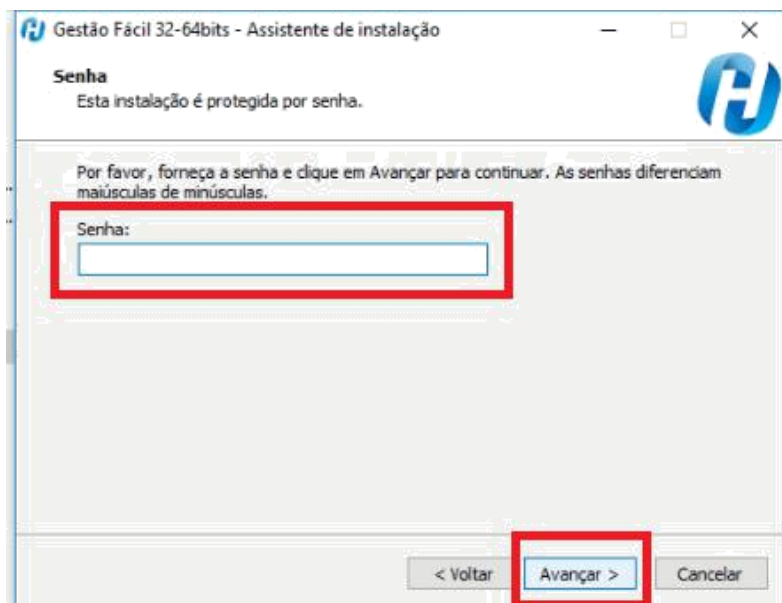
Gestão Fácil 32-64bits - Assistente de instalação

Senha
Esta instalação é protegida por senha.

Por favor, forneça a senha e clique em Avançar para continuar. As senhas diferenciam maiúsculas de minúsculas.

Senha:

< Voltar
Avançar >
Cancelar